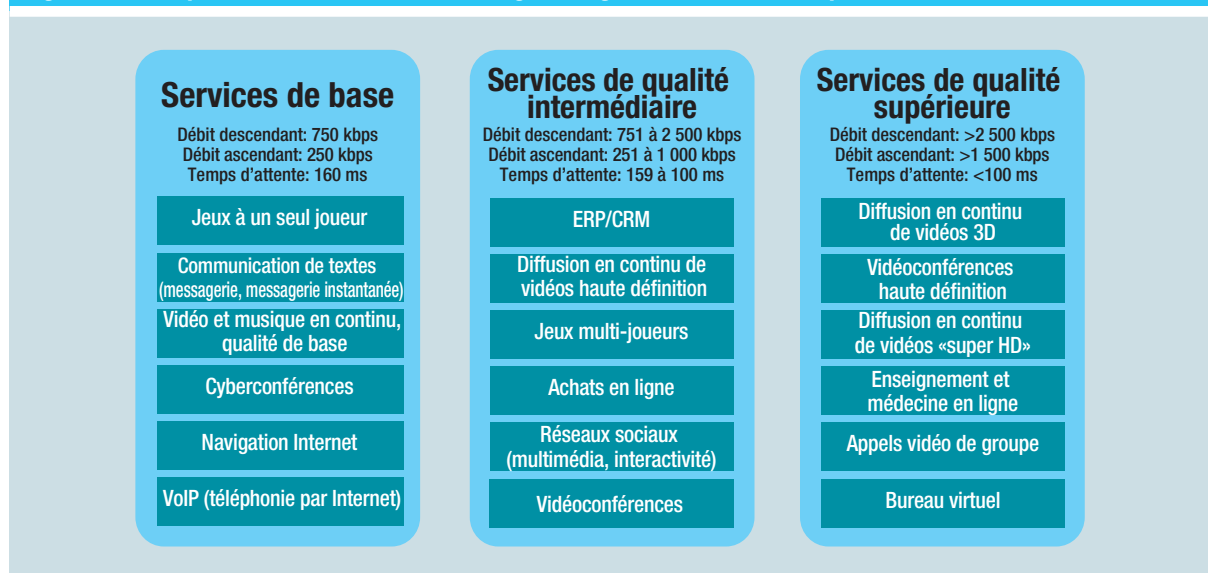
Services de base

Débit descendant: 750 kbps
Débit ascendant: 250 kbps
Temps d'attente: 160 ms

Jeux à un seul joueur

Communication de textes (messagerie, messagerie instantanée)

Vidéo et musique en continu, qualité de base

Cyberconférences

Navigation Internet

VoIP (téléphonie par Internet)

Services de qualité intermédiaire

Débit descendant: 751 à 2 500 kbps
Débit ascendant: 251 à 1 000 kbps
Temps d'attente: 159 à 100 ms

ERP/CRM

Diffusion en continu de vidéos haute définition

Jeux multi-joueurs

Achats en ligne

Réseaux sociaux (multimédia, interactivité)

Vidéoconférences

Services de qualité supérieure

Débit descendant: >2 500 kbps
Débit ascendant: >1 500 kbps
Temps d'attente: <100 ms

Diffusion en continu de vidéos 3D

Vidéoconférences haute définition

Diffusion en continu de vidéos «super HD»

Enseignement et médecine en ligne

Appels vidéo de groupe

Bureau virtuel